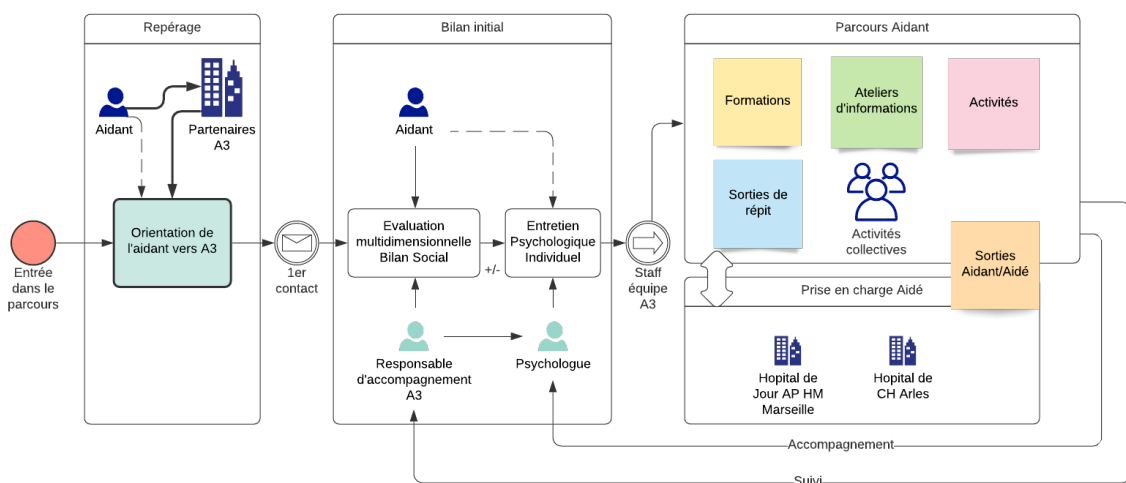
Repérage

Aidant

Partenaires A3

Orientation de l'aidant vers A3

Entrée dans le parcours

1er contact

Bilan initial

Aidant

Evaluation multidimensionnelle Bilan Social

+/-

Entretien Psychologique Individuel

Responsable d'accompagnement A3

Psychologue

Staff équipe A3

Parcours Aidant

Formations

Ateliers d'informations

Activités

Sorties de répit

Activités collectives

Sorties Aidant/Aidé

Prise en charge Aidé

Hopital de Jour AP HM Marseille

Hopital de CH Arles

Accompagnement

Suivi